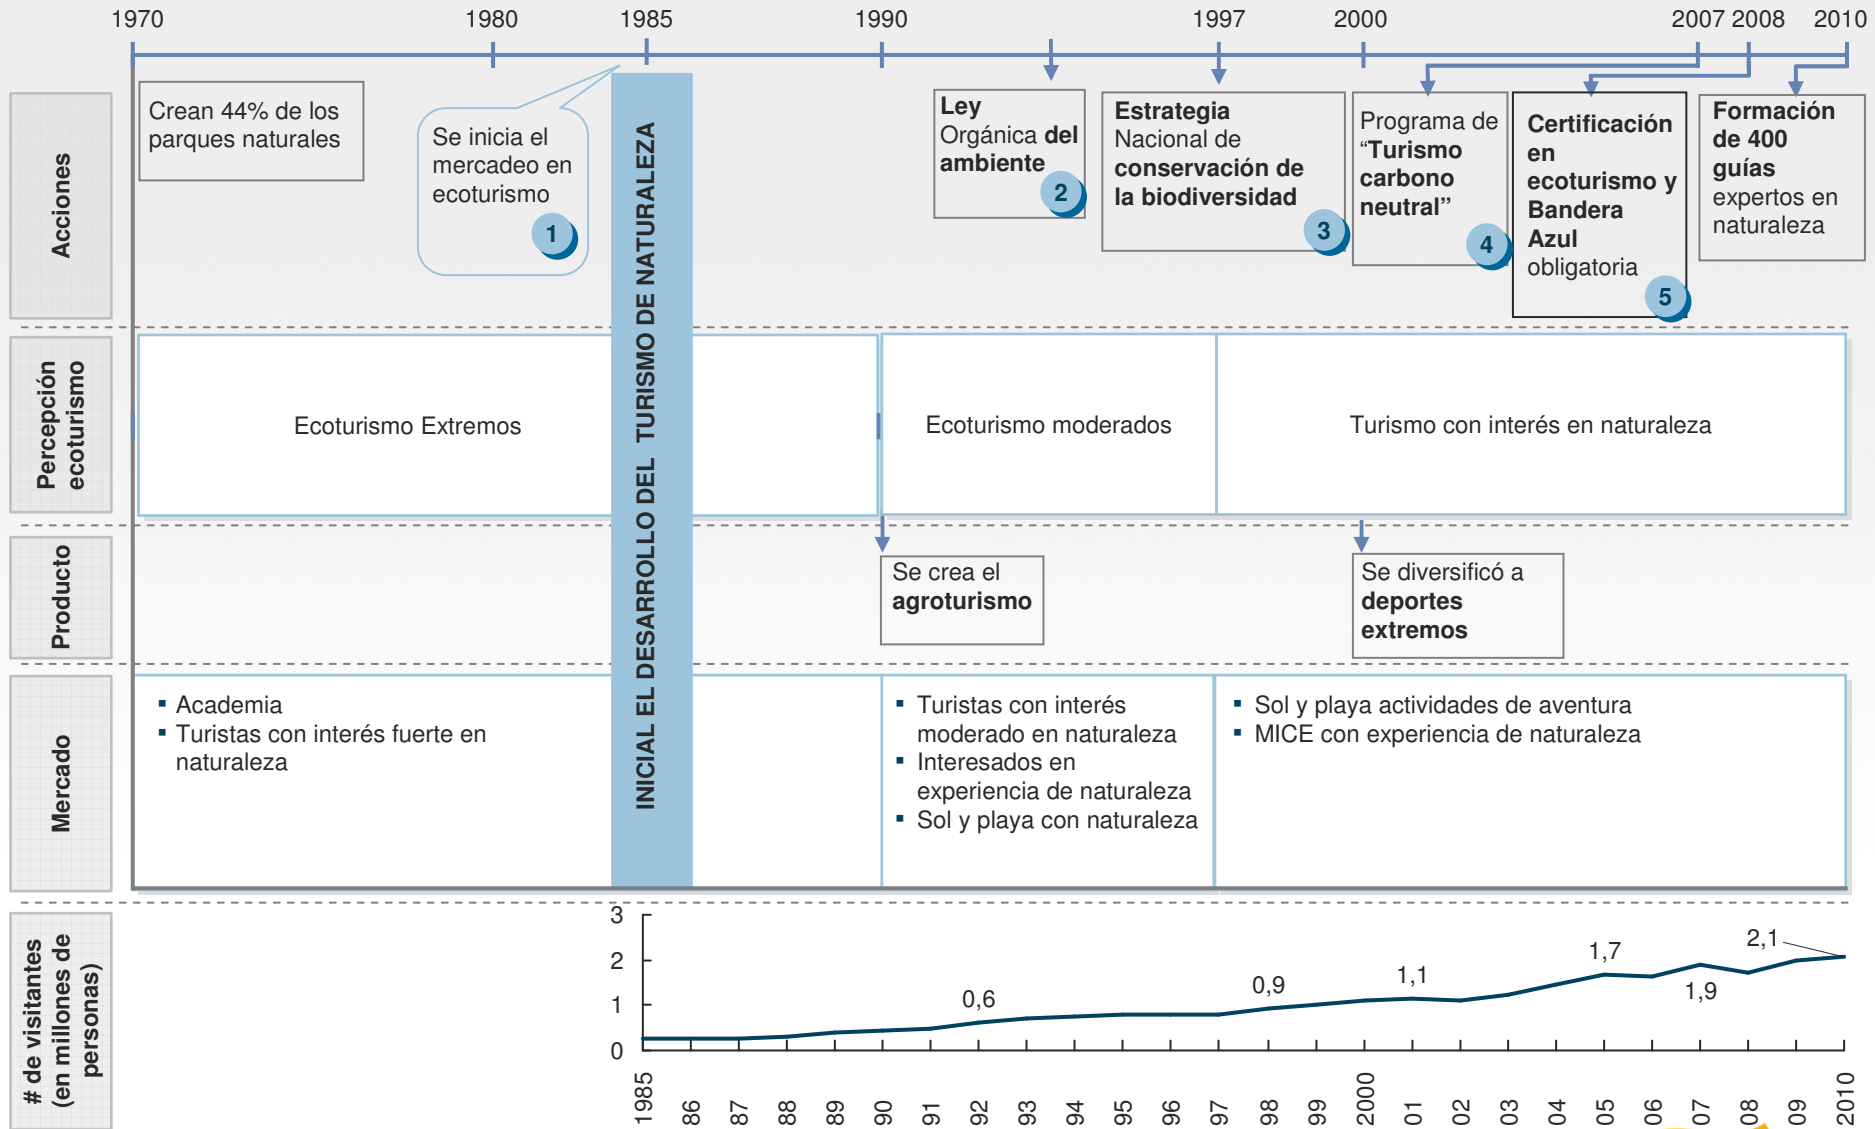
1970 1980 1985 1990 1997 2000 2007 2008 2010

Acciones

Crean 44% de los parques naturales

Se inicia el mercadeo en ecoturismo 1

INICIAL EL DESARROLLO DEL TURISMO DE NATURALEZA

Ley Orgánica del ambiente 2

Estrategia Nacional de conservación de la biodiversidad 3

Programa de "Turismo carbono neutral" 4

Certificación en ecoturismo y Bandera Azul obligatoria 5

Formación de 400 guías expertos en naturaleza

Percepción ecoturismo

Ecoturismo Extremos

Ecoturismo moderados

Turismo con interés en naturaleza

Producto

Se crea el agroturismo

Se diversificó a deportes extremos

Mercado

- Academia
- Turistas con interés fuerte en naturaleza

- Turistas con interés moderado en naturaleza
- Interesados en experiencia de naturaleza
- Sol y playa con naturaleza

- Sol y playa actividades de aventura
- MICE con experiencia de naturaleza

# de visitantes (en millones de personas)

3 2 1 0

0,6 0,9 1,1 1,7 1,9 2,1

1985 86 87 88 89 90 91 92 93 94 95 96 97 98 99 2000 01 02 03 04 05 06 07 08 09 2010